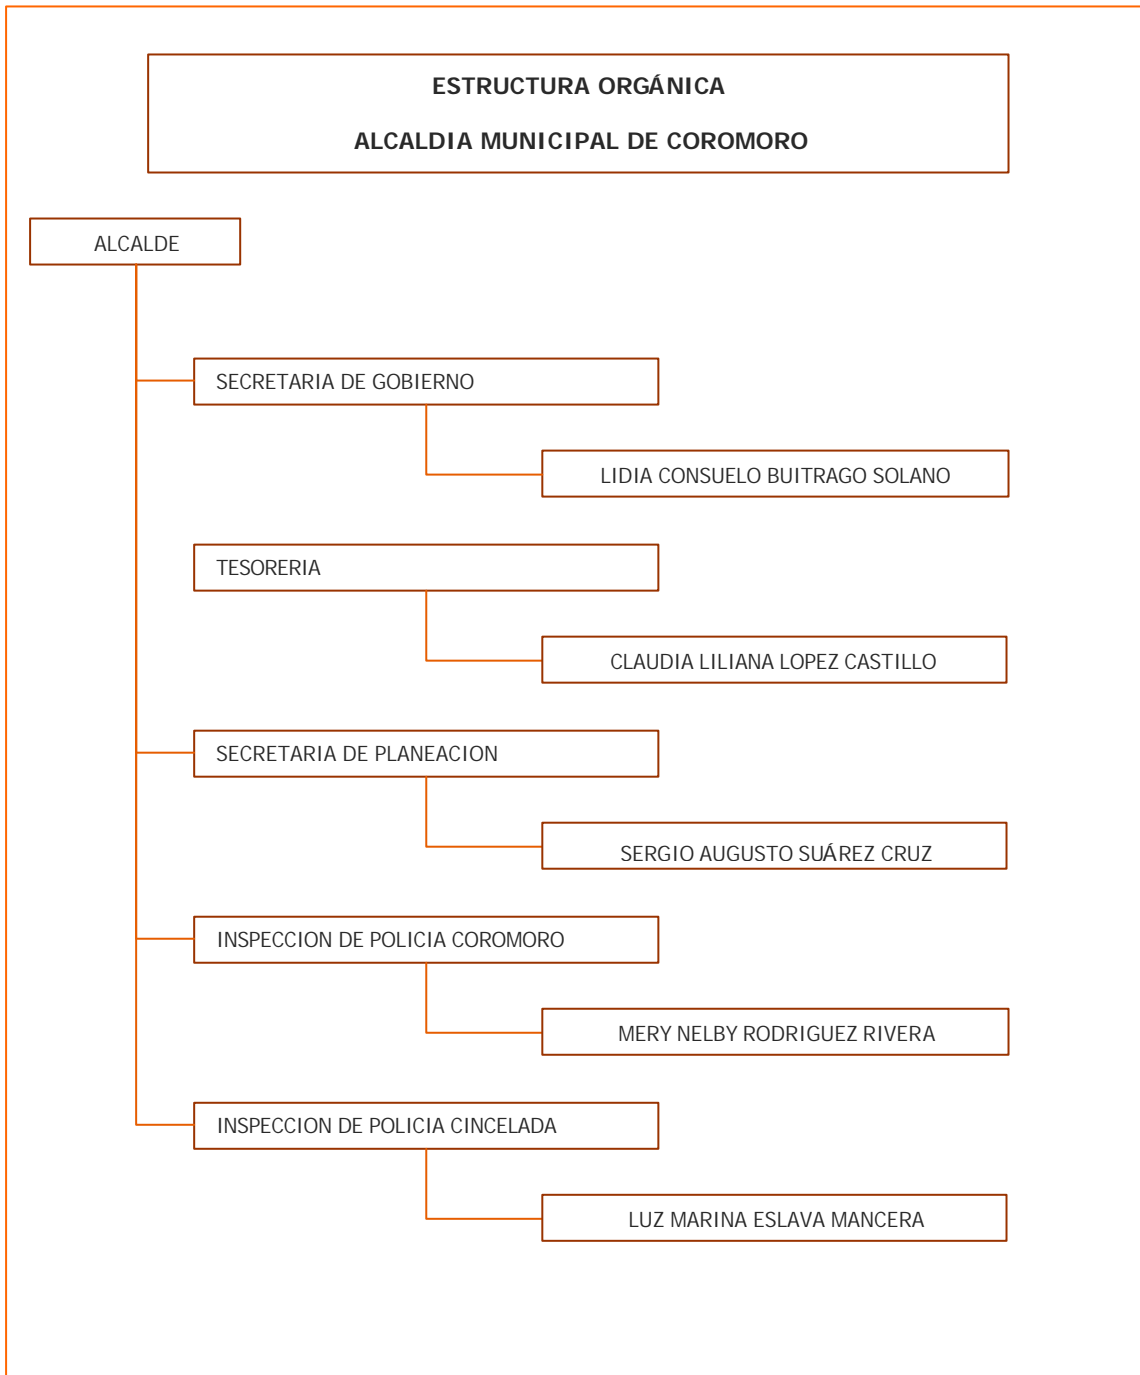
ESTRUCTURA ORGÁNICA

ALCALDIA MUNICIPAL DE COROMORO

ALCALDE

SECRETARIA DE GOBIERNO

LIDIA CONSUELO BUITRAGO SOLANO

TESORERIA

CLAUDIA LILIANA LOPEZ CASTILLO

SECRETARIA DE PLANEACION

SERGIO AUGUSTO SUÁREZ CRUZ

INSPECCION DE POLICIA COROMORO

MERY NELBY RODRIGUEZ RIVERA

INSPECCION DE POLICIA CINCELADA

LUZ MARINA ESLAVA MANCERA